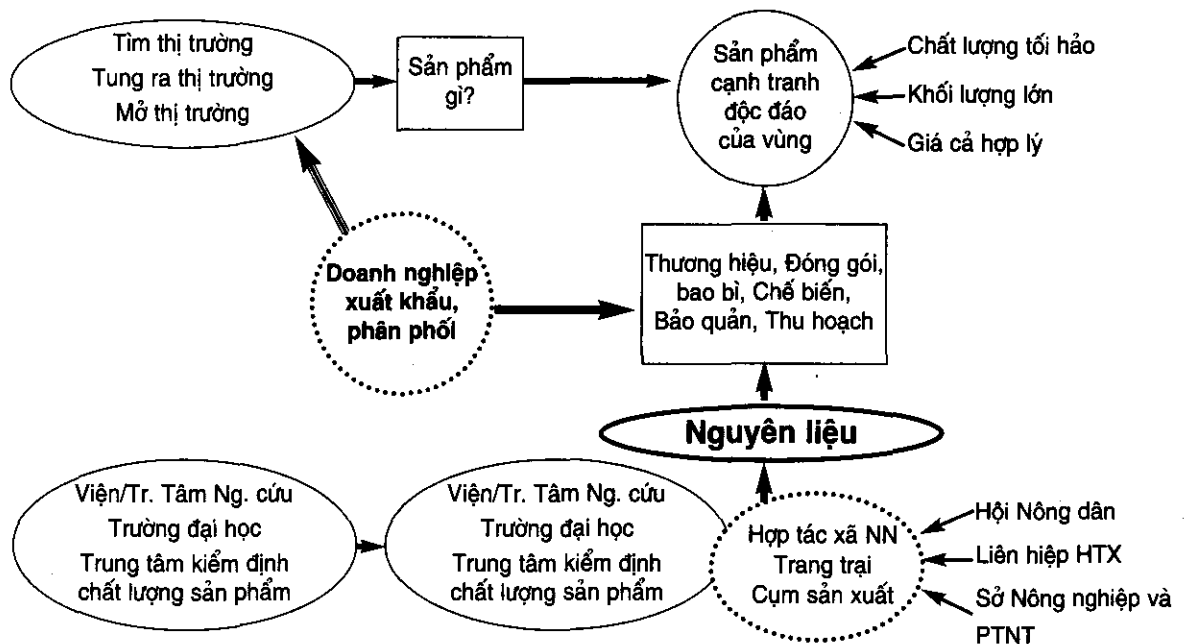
Tìm thị trường
Tung ra thị trường
Mở thị trường

Sản phẩm gì?

Sản phẩm cạnh tranh độc đáo của vùng

Chất lượng tối hảo
Khối lượng lớn
Giá cả hợp lý

Doanh nghiệp xuất khẩu, phân phối

Thương hiệu, Đóng gói, bao bì, Chế biến, Bảo quản, Thu hoạch

Nguyên liệu

Viện/Tr. Tâm Ng. cứu
Trường đại học
Trung tâm kiểm định chất lượng sản phẩm

Viện/Tr. Tâm Ng. cứu
Trường đại học
Trung tâm kiểm định chất lượng sản phẩm

Hợp tác xã NN
Trang trại
Cụm sản xuất

Hội Nông dân
Liên hiệp HTX
Sở Nông nghiệp và PTNT